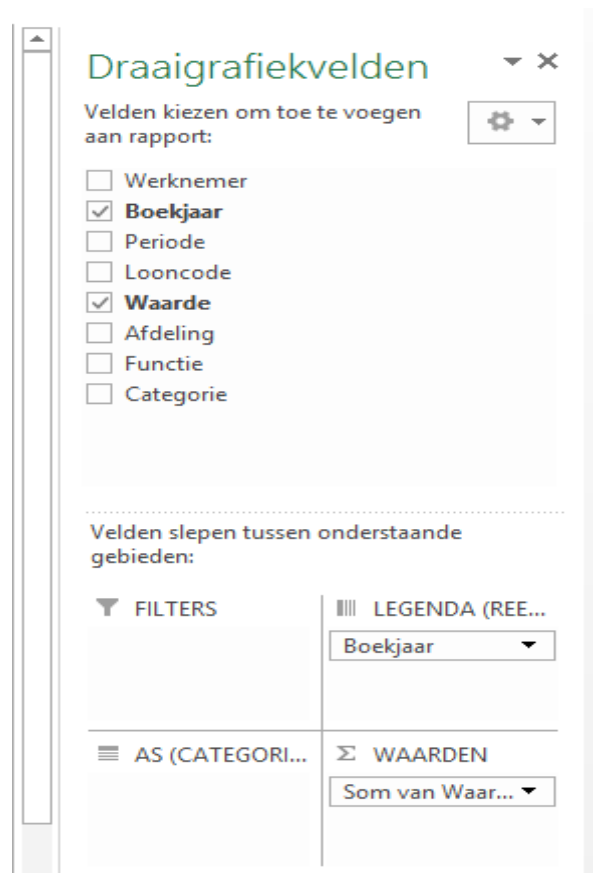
Draaigrafiekvelden

Velden kiezen om toe te voegen aan rapport:

Werknemer
Boekjaar
Periode
Looncode
Waarde
Afdeling
Functie
Categorie

Velden slepen tussen onderstaande gebieden:

FILTERS

LEGENDA (REE...

Boekjaar

AS (CATEGORI...

Σ WAARDEN

Som van Waar...